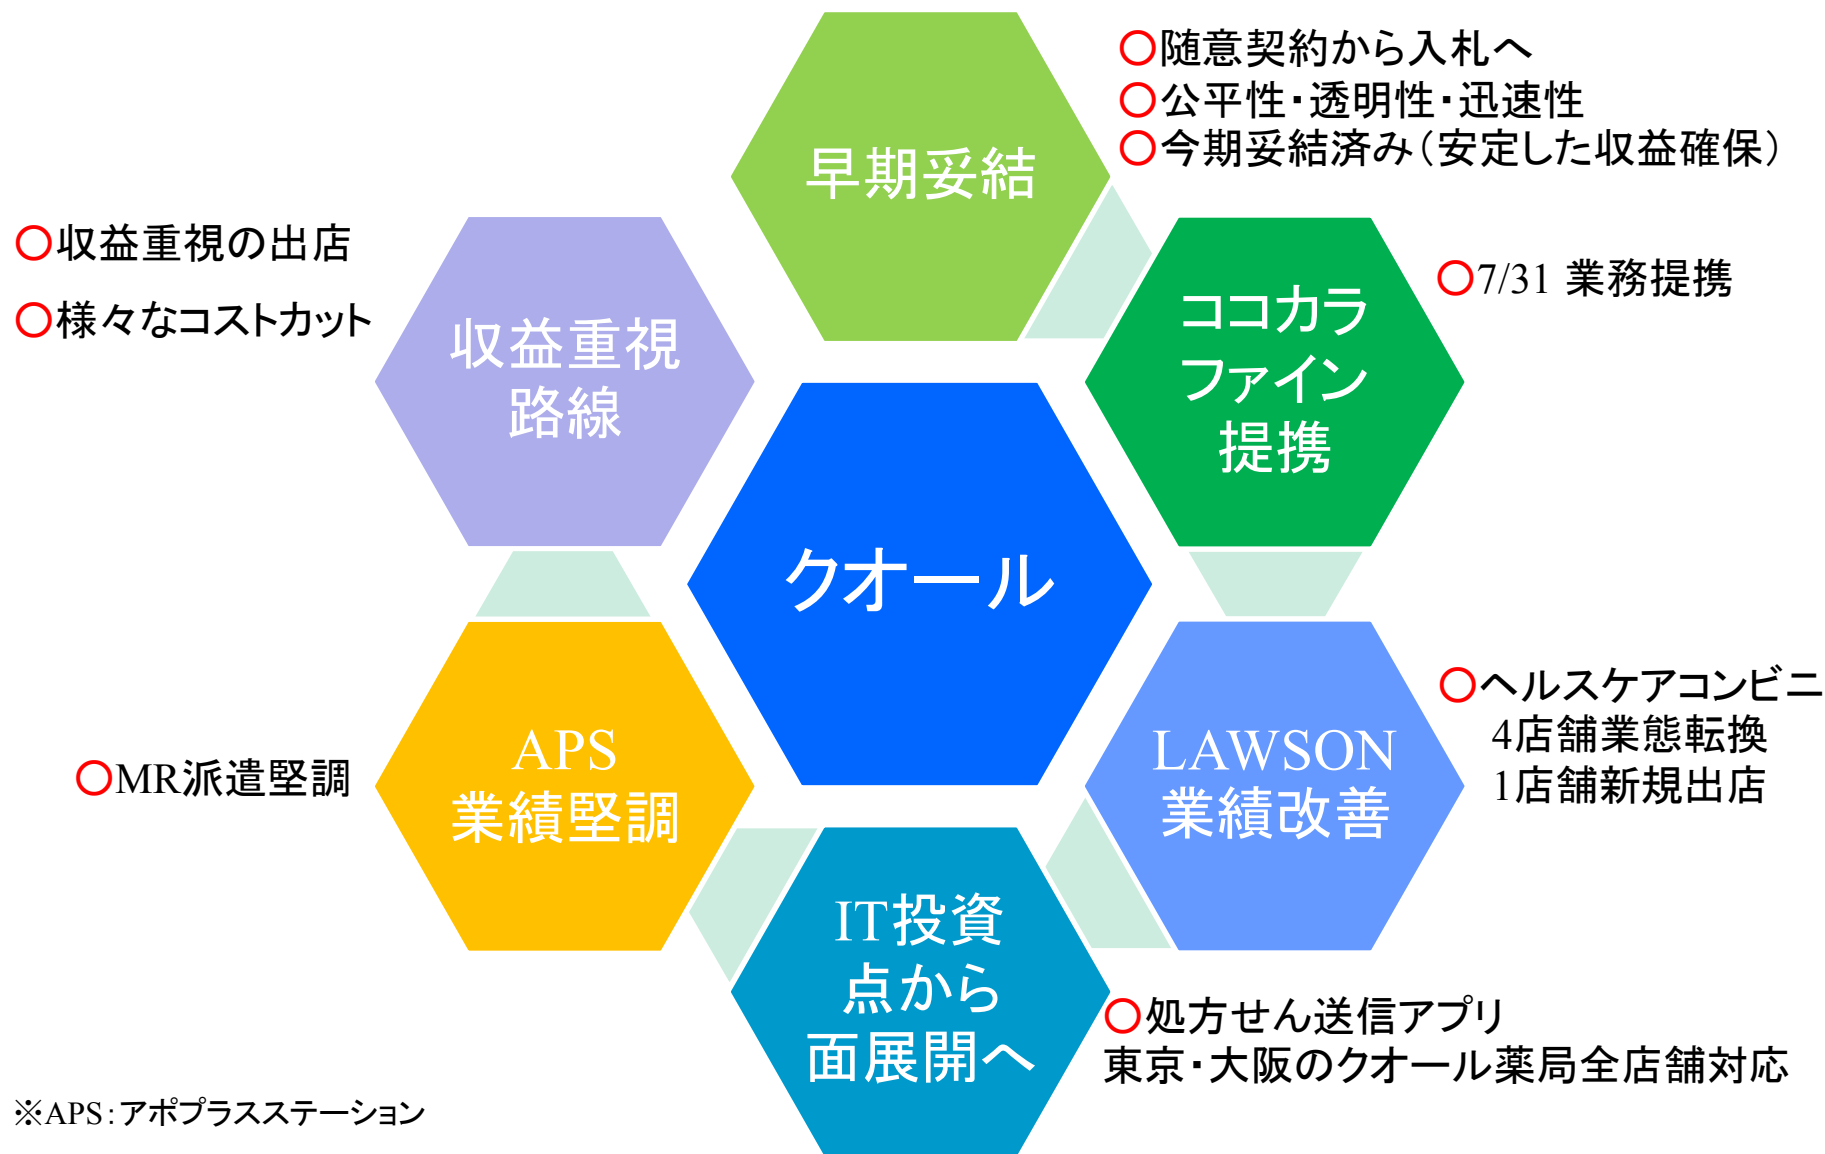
早期妥結

○随意契約から入札へ
○公平性・透明性・迅速性
○今期妥結済み（安定した収益確保）

○収益重視の出店
○様々なコストカット

収益重視路線

ココカラファイン提携

○7/31 業務提携

クオール

APS業績堅調

○MR派遣堅調

LAWSON業績改善

○ヘルスケアコンビニ
4店舗業態転換
1店舗新規出店

IT投資点から面展開へ

○処方せん送信アプリ
東京・大阪のクオール薬局全店舗対応

※APS：アポプラスステーション